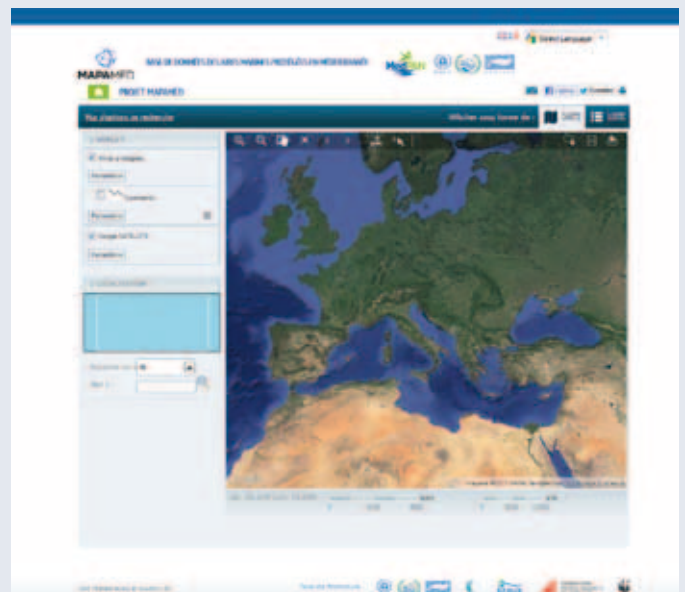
Select Language

MAPAMED

BASE DE DONNÉES SUR LES AIRES MARINES PROTÉGÉES EN MÉDITERRANÉE

MedPAN

PROJET MARAMED

Facebook Twitter

Mes plateformes de recherche

Afficher sous forme de : CARTE LISTE

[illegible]

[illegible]

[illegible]

Google SATELLITE

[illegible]

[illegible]

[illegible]

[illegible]